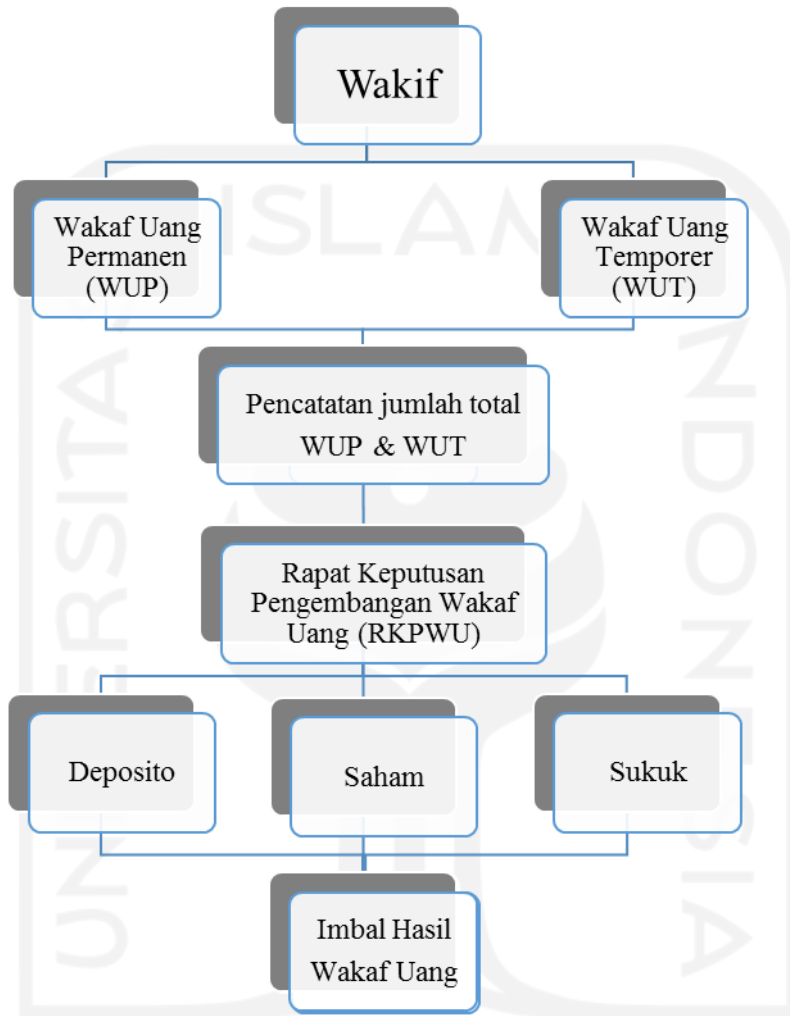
Wakif

Wakaf Uang Permanen (WUP)

Wakaf Uang Temporer (WUT)

Pencatatan jumlah total WUP & WUT

Rapat Keputusan Pengembangan Wakaf Uang (RKPWU)

Deposito

Saham

Sukuk

Imbal Hasil Wakaf Uang

UNIVERSITAS ISLAM INDONESIA